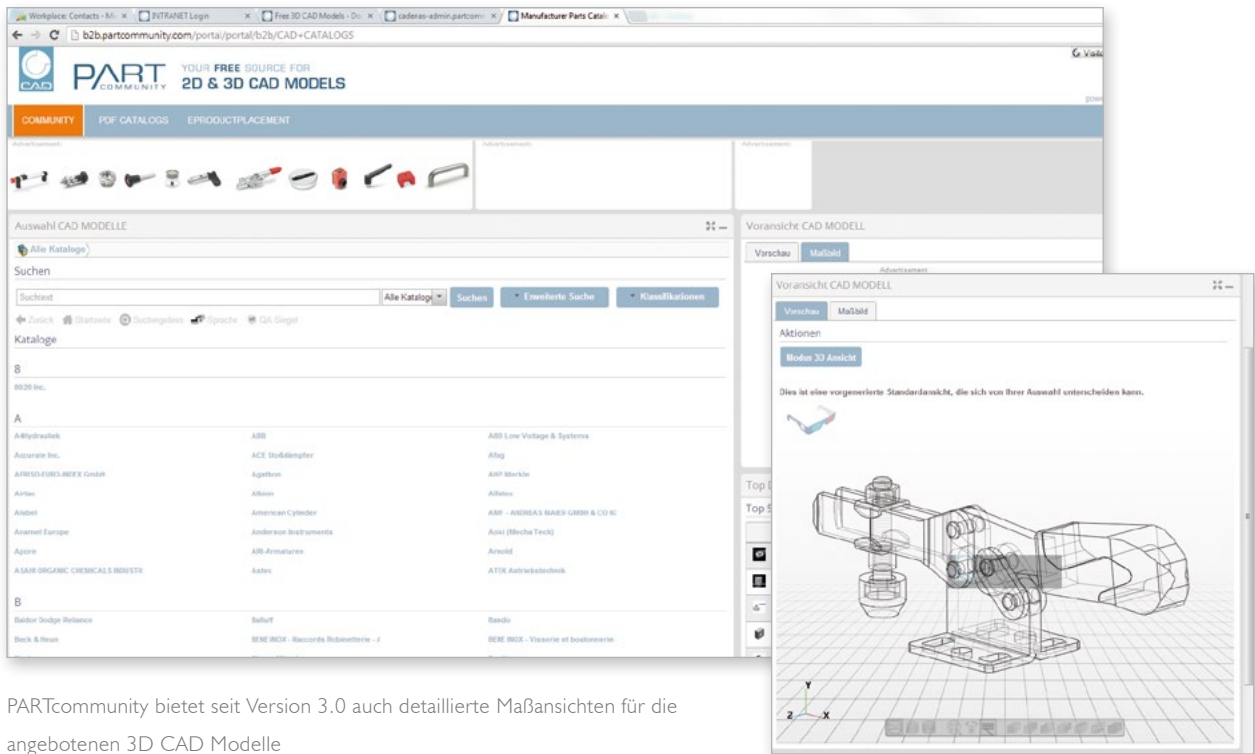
Workplace: Contacts - Mi × INTRANET Login × Free 3D CAD Models - Do × cadenas-admin.partcomi × Manufacturer Parts Catalo ×

b2b.partcommunity.com/portal/portal/b2b/CAD+CATALOGS

CAD PART COMMUNITY YOUR FREE SOURCE FOR 2D & 3D CAD MODELS

COMMUNITY PDF CATALOGS EPRODUCTPLACEMENT

Advertisement Advertisement Advertisement

Auswahl CAD MODELLE

Alle Kataloge

Suchen

Suchtext Alle Kataloge Suchen Erweiterte Suche Klassifikationen

Zurück Startseite Suchergebnis Sprache QA-Siegel

Kataloge

8

80/20 Inc.

A

| A4hydraulik | ABB | ABB Low Voltage & Systems |
|---|---|---|
| Accurate Inc. | ACE Stoßdämpfer | Afag |
| AFRISO-EURO-INDEX GmbH | Agathon | AHP Merkle |
| Airtac | Alkon | Alfatec |
| Alsbel | American Cylinder | AMF - ANDREAS MAIER GMBH & CO KG |
| Aramet Europe | Anderson Instruments | Aoki (Mecha Tech) |
| Apore | ARI-Armaturen | Arnold |
| ASAHI ORGANIC CHEMICALS INDUSTR | Aetec | ATEK Antriebstechnik |

B

| Baldor Dodge Reliance | Balluff | Bando |
|---|---|---|
| Beck & Heun | BENE INOX - Raccords Robinetterie - I | BENE INOX - Visserie et boulonnerie |

Voransicht CAD MODELL

Vorschau Maßbild

Advertisement

Top 5

Voransicht CAD MODELL

Vorschau Maßbild

Aktionen

Modus 3D Ansicht

Dies ist eine vorgenerierte Standardansicht, die sich von Ihrer Auswahl unterscheiden kann.

Y Z X

PARTcommunity bietet seit Version 3.0 auch detaillierte Maßansichten für die angebotenen 3D CAD Modelle